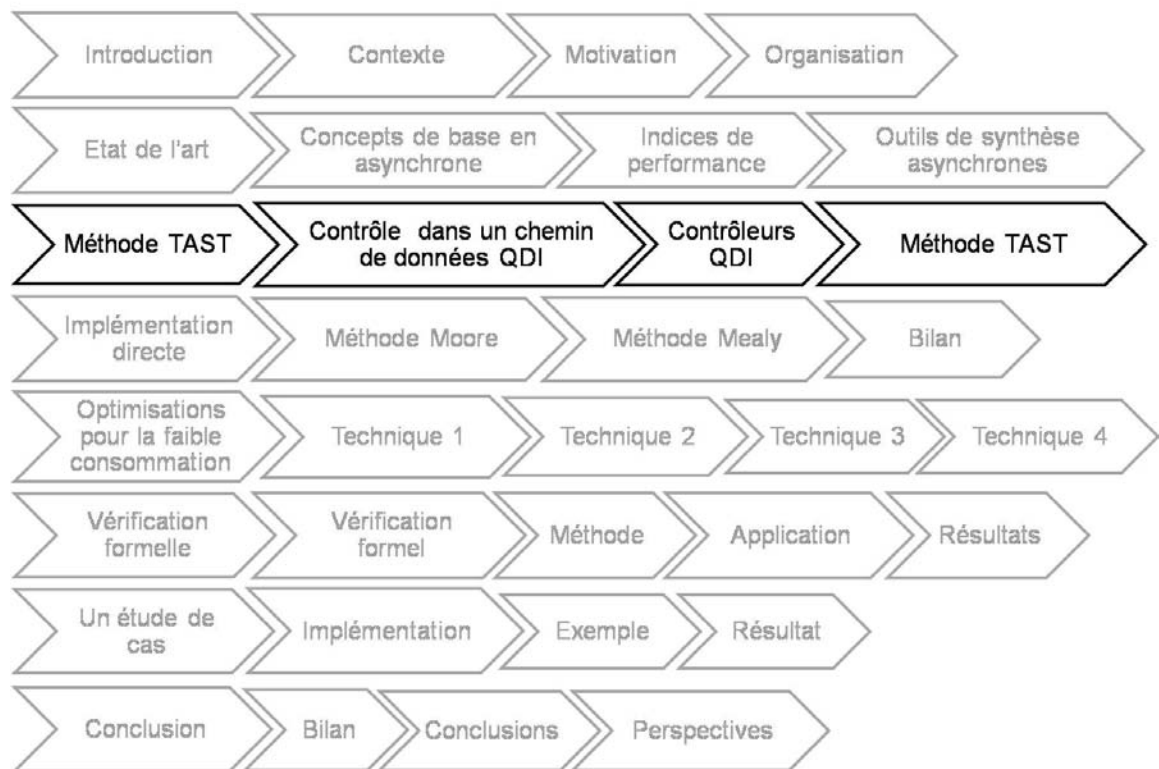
Introduction
Contexte
Motivation
Organisation

Etat de l'art
Concepts de base en asynchrone
Indices de performance
Outils de synthèse asynchrones

Méthode TAST
Contrôle dans un chemin de données QDI
Contrôleurs QDI
Méthode TAST

Implémentation directe
Méthode Moore
Méthode Mealy
Bilan

Optimisations pour la faible consommation
Technique 1
Technique 2
Technique 3
Technique 4

Vérification formelle
Vérification formel
Méthode
Application
Résultats

Un étude de cas
Implémentation
Exemple
Résultat

Conclusion
Bilan
Conclusions
Perspectives